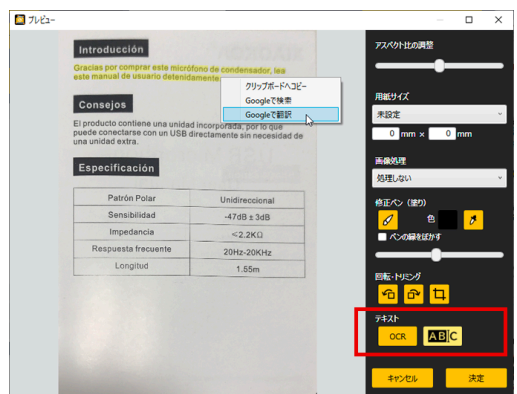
プレビュー

Introducción

Gracias por comprar este micrófono de condensador, lea este manual de usuario detenidamente

クリップボードへコピー
Googleで検索
Googleで翻訳

Consejos

El producto contiene una unidad incorporada, por lo que puede conectarse con un USB directamente sin necesidad de una unidad extra.

Especificación

| | |
|---|---|
| Patrón Polar | Unidireccional |
| Sensibilidad | -47dB ± 3dB |
| Impedancia | <2.2KΩ |
| Respuesta frecuente | 20Hz-20KHz |
| Longitud | 1.55m |

アスペクト比の調整

用紙サイズ
未設定
0 mm × 0 mm

画像処理
処理しない

修正ペン（塗り）
ペンの線を拡大す

回転・トリミング

テキスト
OCR
ABC

キャンセル
決定